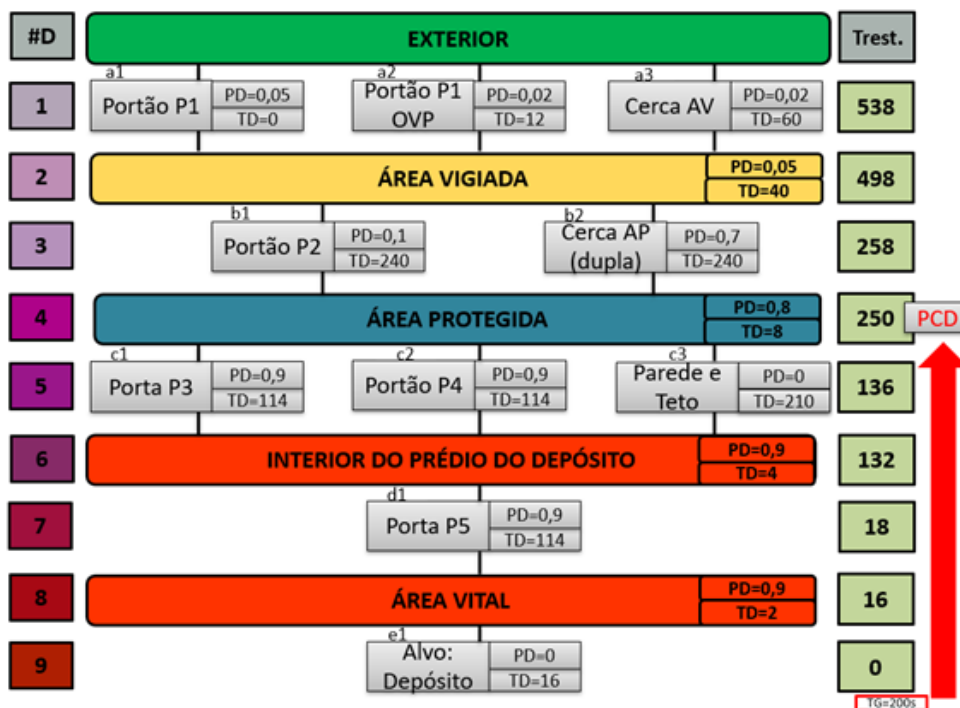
#D
EXTERIOR
Trest.

1
a1
Portão P1
PD=0,05
TD=0
a2
Portão P1 OVP
PD=0,02
TD=12
a3
Cerca AV
PD=0,02
TD=60
538

2
ÁREA VIGIADA
PD=0,05
TD=40
498

3
b1
Portão P2
PD=0,1
TD=240
b2
Cerca AP (dupla)
PD=0,7
TD=240
258

4
ÁREA PROTEGIDA
PD=0,8
TD=8
250
PCD

5
c1
Porta P3
PD=0,9
TD=114
c2
Portão P4
PD=0,9
TD=114
c3
Parede e Teto
PD=0
TD=210
136

6
INTERIOR DO PRÉDIO DO DEPÓSITO
PD=0,9
TD=4
132

7
d1
Porta P5
PD=0,9
TD=114
18

8
ÁREA VITAL
PD=0,9
TD=2
16

9
e1
Alvo: Depósito
PD=0
TD=16
0

TG=200s